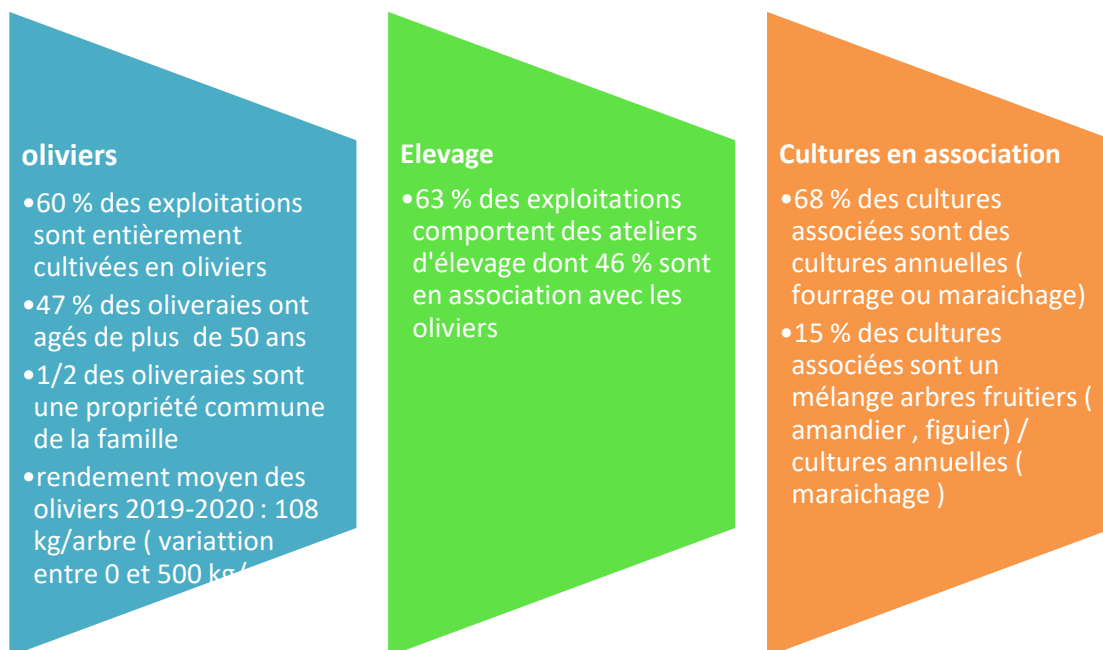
oliviers

•60 % des exploitations sont entièrement cultivées en oliviers

•47 % des oliveraies ont agés de plus de 50 ans

•1/2 des oliveraies sont une propriété commune de la famille

•rendement moyen des oliviers 2019-2020 : 108 kg/arbre ( variattion entre 0 et 500 kg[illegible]

Elevage

•63 % des exploitations comportent des ateliers d'élevage dont 46 % sont en association avec les oliviers

Cultures en association

•68 % des cultures associées sont des cultures annuelles ( fourrage ou maraichage)

•15 % des cultures associées sont un mélange arbres fruitiers ( amandier , figuier) / cultures annuelles ( maraichage )